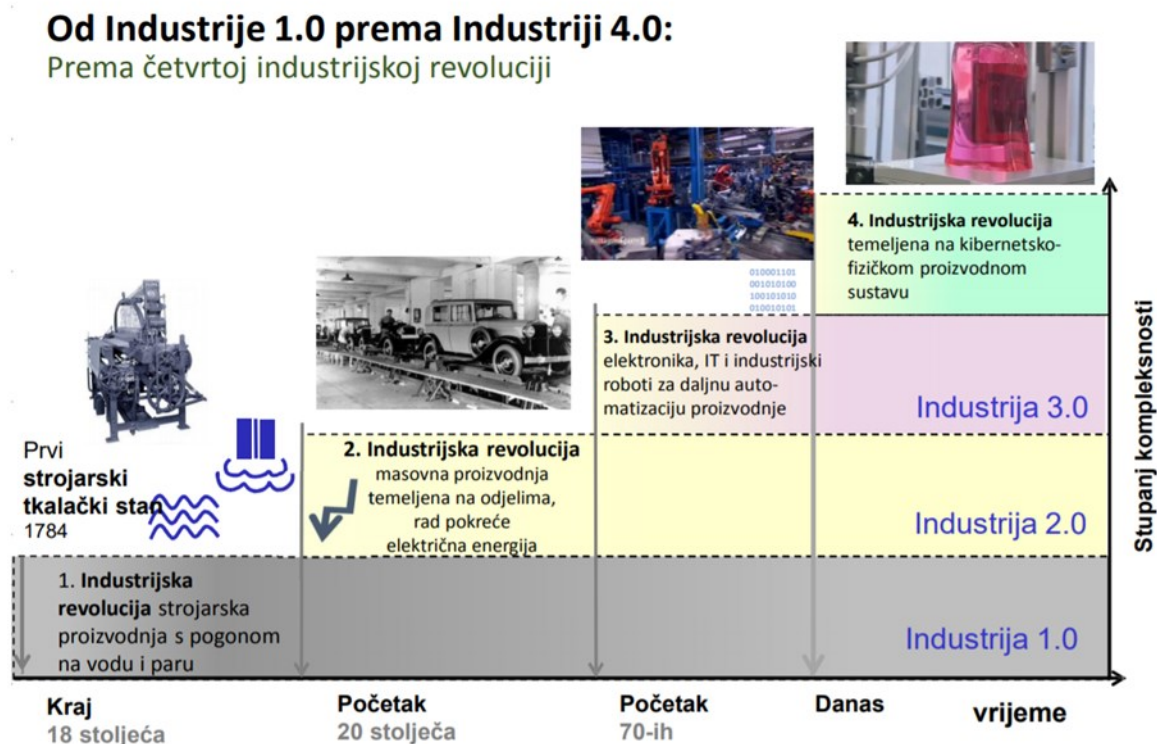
Od Industrije 1.0 prema Industriji 4.0:
Prema četvrtoj industrijskoj revoluciji

4. Industrijska revolucija temeljena na kibernetsko-fizičkom proizvodnom sustavu

010001101
001010100
100101010
010010101

3. Industrijska revolucija elektronika, IT i industrijski roboti za daljnu automatizaciju proizvodnje

Industrija 3.0

Prvi strojarski tkalački stan 1784

2. Industrijska revolucija masovna proizvodnja temeljena na odjelima, rad pokreće električna energija

Industrija 2.0

1. Industrijska revolucija strojarska proizvodnja s pogonom na vodu i paru

Industrija 1.0

Stupanj kompleksnosti

Kraj 18 stoljeća

Početak 20 stoljeća

Početak 70-ih

Danas

vrijeme